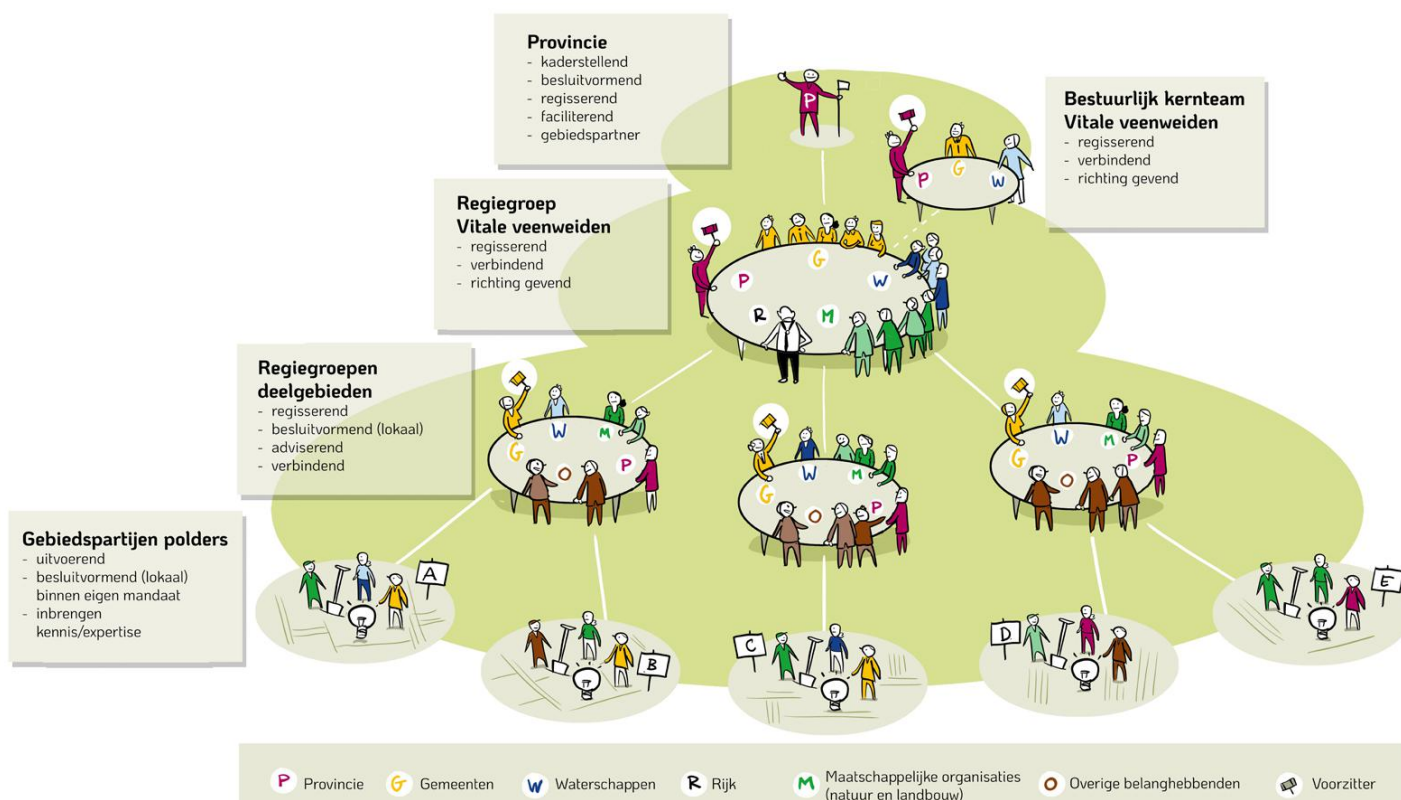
**Provincie**
- kaderstellend
- besluitvormend
- regisserend
- faciliterend
- gebiedspartner

**Bestuurlijk kernteam Vitale veenweiden**
- regisserend
- verbindend
- richting gevend

**Regiegroep Vitale veenweiden**
- regisserend
- verbindend
- richting gevend

**Regiegroepen deelgebieden**
- regisserend
- besluitvormend (lokaal)
- adviserend
- verbindend

**Gebiedspartijen polders**
- uitvoerend
- besluitvormend (lokaal) binnen eigen mandaat
- inbrengen kennis/expertise

P P G W P G W R M W M G O P W M G O P W M G O P

A B C D E

P Provincie G Gemeenten W Waterschappen R Rijk M Maatschappelijke organisaties (natuur en landbouw) O Overige belanghebbenden Voorzitter